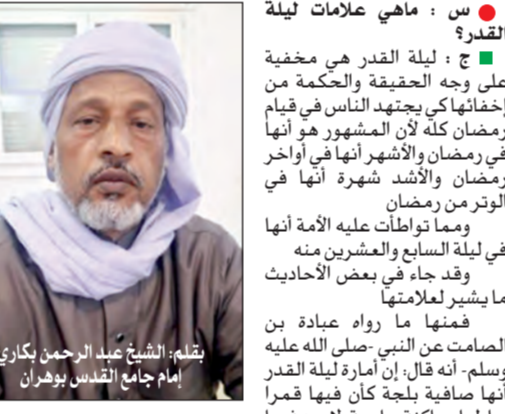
بقلم: الشيخ عبد الرحمن بكاري
إمام جامع القدس بوهران

س : ماهي علامات ليلة القدر؟

ج : ليلة القدر هي مخفية على وجه الحقيقة والحكمة من إخفائها كي يجتهد الناس في قيام رمضان كله لأن المشهور هو أنها في رمضان والأشهر أنها في أواخر رمضان والأشد شهرة أنها في الوتر من رمضان

ومما تواطأت عليه الأمة أنها في ليلة السابع والعشرين منه

وقد جاء في بعض الأحاديث ما يشير لعلامتها

فمنها ما رواه عبادة بن الصامت عن النبي -صلى الله عليه وسلم- أنه قال: إن أمارة ليلة القدر أنها صافية بلجة كأن فيها قمرا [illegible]